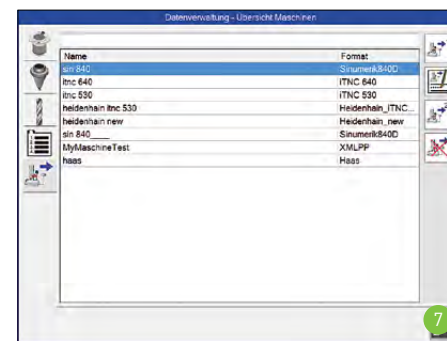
Datenverwaltung - Übersicht Maschinen

| Name | Format |
|---|---|
| sin 840 | Sinumerik840D |
| itnc 640 | iTNC 640 |
| itnc 530 | iTNC 530 |
| heidenhain itnc 530 | Heidenhain_iTNC... |
| heidenhain new | Heidenhain_new |
| sin 840____ | Sinumerik840D |
| MyMaschineTest | XMLPP |
| haas | Haas |

7